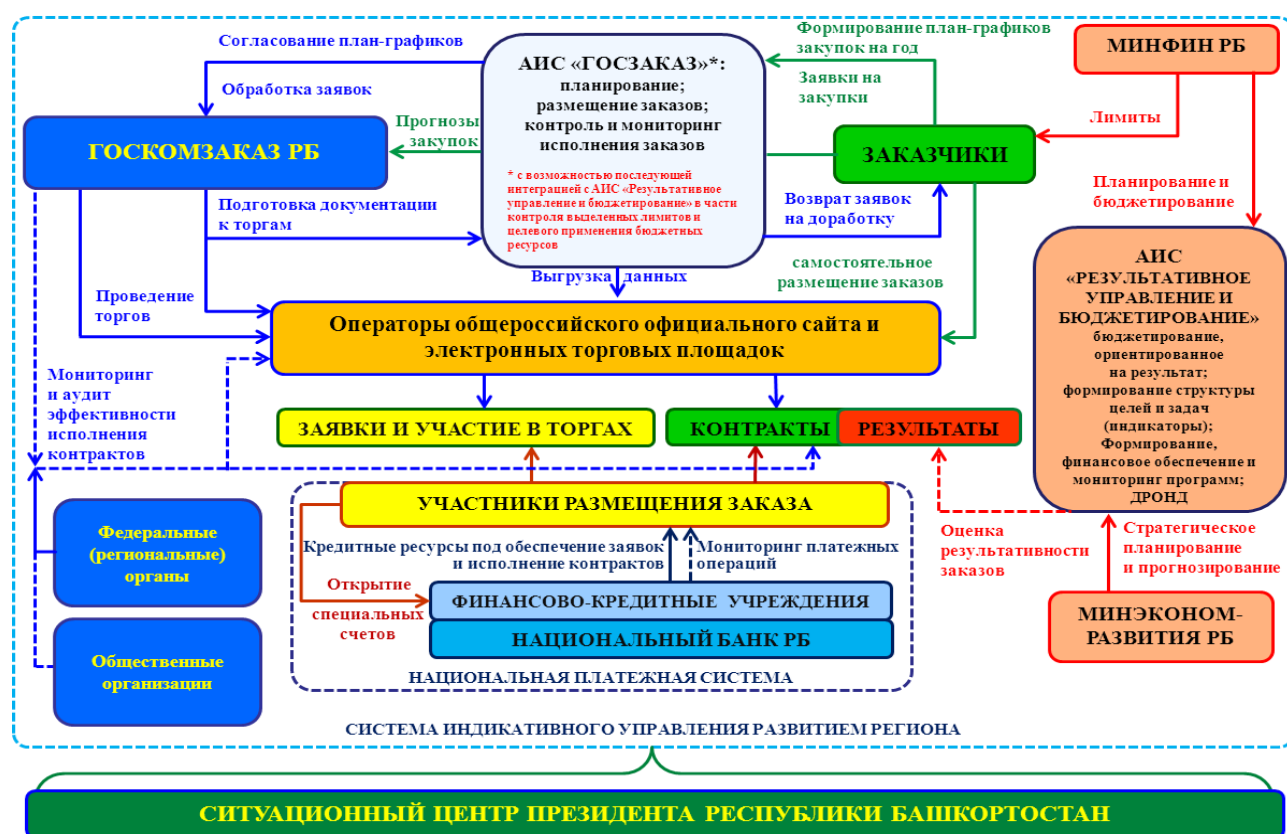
Согласование план-графиков

Обработка заявок

АИС «ГОСЗАКАЗ»*: планирование; размещение заказов; контроль и мониторинг исполнения заказов

* с возможностью последующей интеграцией с АИС «Результативное управление и бюджетирование» в части контроля выделенных лимитов и целевого применения бюджетных ресурсов

Формирование план-графиков закупок на год

Заявки на закупки

МИНФИН РБ

Лимиты

ГОСКОМЗАКАЗ РБ

Прогнозы закупок

ЗАКАЗЧИКИ

Планирование и бюджетирование

Подготовка документации к торгам

Возврат заявок на доработку

Выгрузка данных

самостоятельное размещение заказов

АИС «РЕЗУЛЬТАТИВНОЕ УПРАВЛЕНИЕ И БЮДЖЕТИРОВАНИЕ» бюджетирование, ориентированное на результат; формирование структуры целей и задач (индикаторы); Формирование, финансовое обеспечение и мониторинг программ; ДРОНД

Проведение торгов

Операторы общероссийского официального сайта и электронных торговых площадок

Мониторинг и аудит эффективности исполнения контрактов

ЗАЯВКИ И УЧАСТИЕ В ТОРГАХ

КОНТРАКТЫ

РЕЗУЛЬТАТЫ

УЧАСТНИКИ РАЗМЕЩЕНИЯ ЗАКАЗА

Федеральные (региональные) органы

Кредитные ресурсы под обеспечение заявок и исполнение контрактов

Мониторинг платежных операций

Оценка результативности заказов

Стратегическое планирование и прогнозирование

Открытие специальных счетов

ФИНАНСОВО-КРЕДИТНЫЕ УЧРЕЖДЕНИЯ

НАЦИОНАЛЬНЫЙ БАНК РБ

МИНЭКОНОМ-РАЗВИТИЯ РБ

Общественные организации

НАЦИОНАЛЬНАЯ ПЛАТЕЖНАЯ СИСТЕМА

СИСТЕМА ИНДИКАТИВНОГО УПРАВЛЕНИЯ РАЗВИТИЕМ РЕГИОНА

СИТУАЦИОННЫЙ ЦЕНТР ПРЕЗИДЕНТА РЕСПУБЛИКИ БАШКОРТОСТАН